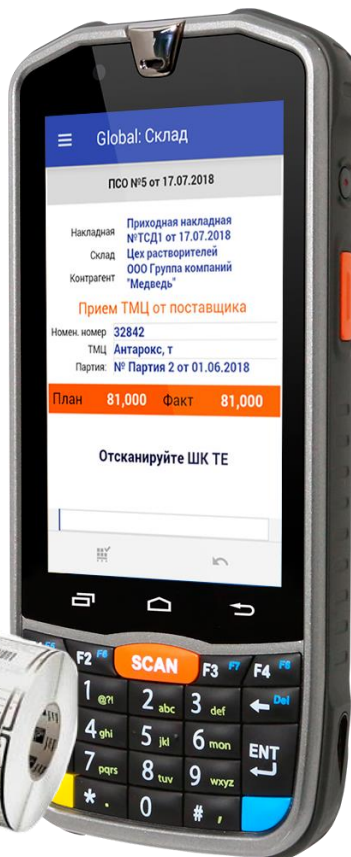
Global: Склад

ПСО №5 от 17.07.2018

Накладная Приходная накладная №ТСД1 от 17.07.2018
Склад Цех растворителей
Контрагент ООО Группа компаний "Медведь"

Прием ТМЦ от поставщика

Номен. номер 32842
ТМЦ Антарокс, т
Партия: № Партия 2 от 01.06.2018

План 81,000 Факт 81,000

Отсканируйте ШК ТЕ

F2 F6 SCAN F3 F7 F4 F8
1 @?! 2 abc 3 def Del
4 ghi 5 jkl 6 mno ENT
7 pqrs 8 tuv 9 wxyz
* . 0 # ,